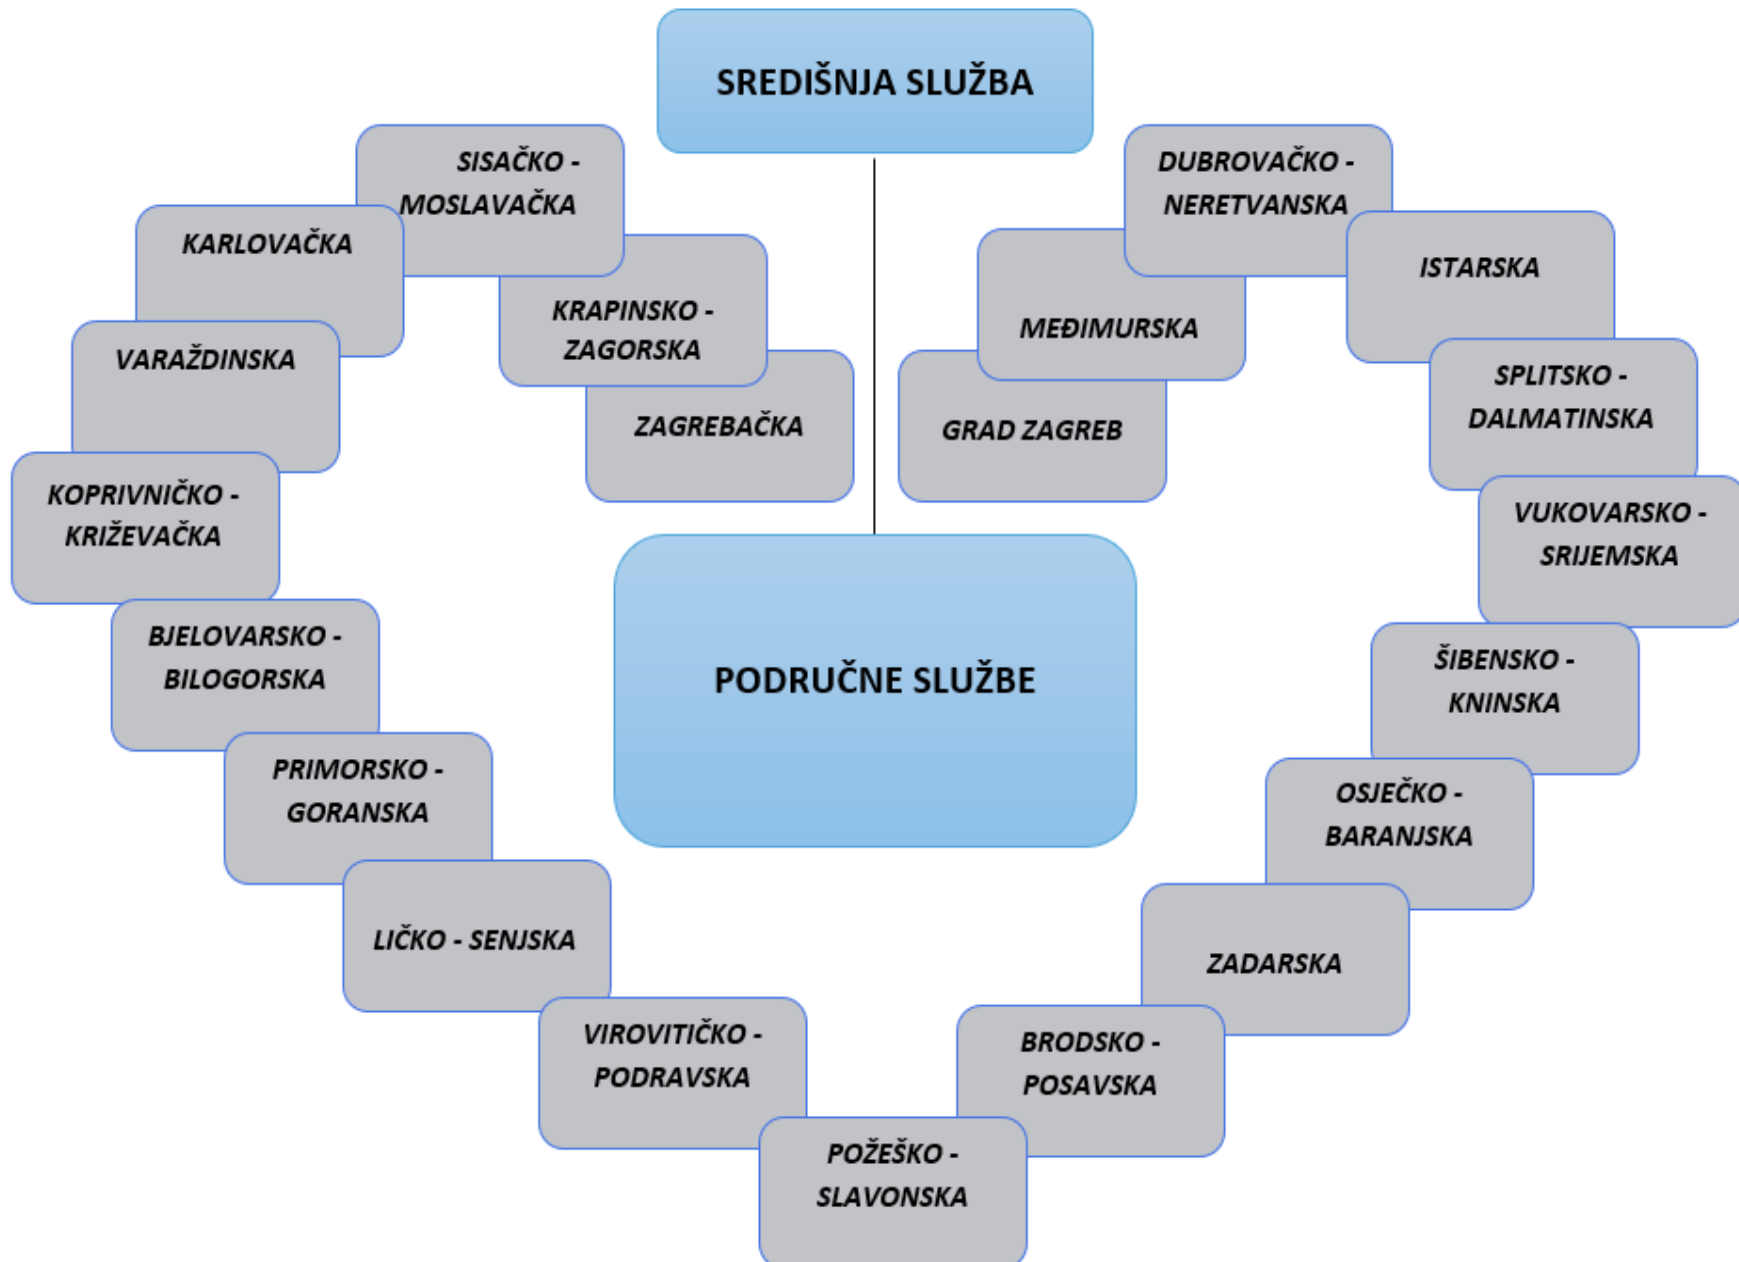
SREDIŠNJA SLUŽBA

SISAČKO - MOSLAVAČKA

KARLOVAČKA

KRAPINSKO - ZAGORSKA

VARAŽDINSKA

ZAGREBAČKA

KOPRIVNIČKO - KRIŽEVAČKA

BJELOVARSKO - BILOGORSKA

PRIMORSKO - GORANSKA

LIČKO - SENJSKA

VIROVITIČKO - PODRAVSKA

POŽEŠKO - SLAVONSKA

DUBROVAČKO - NERETVANSKA

MEĐIMURSKA

ISTARSKA

GRAD ZAGREB

SPLITSKO - DALMATINSKA

VUKOVARSKO - SRIJEMSKA

PODRUČNE SLUŽBE

ŠIBENSKO - KNINSKA

OSJEČKO - BARANJSKA

ZADARSKA

BRODSKO - POSAVSKA